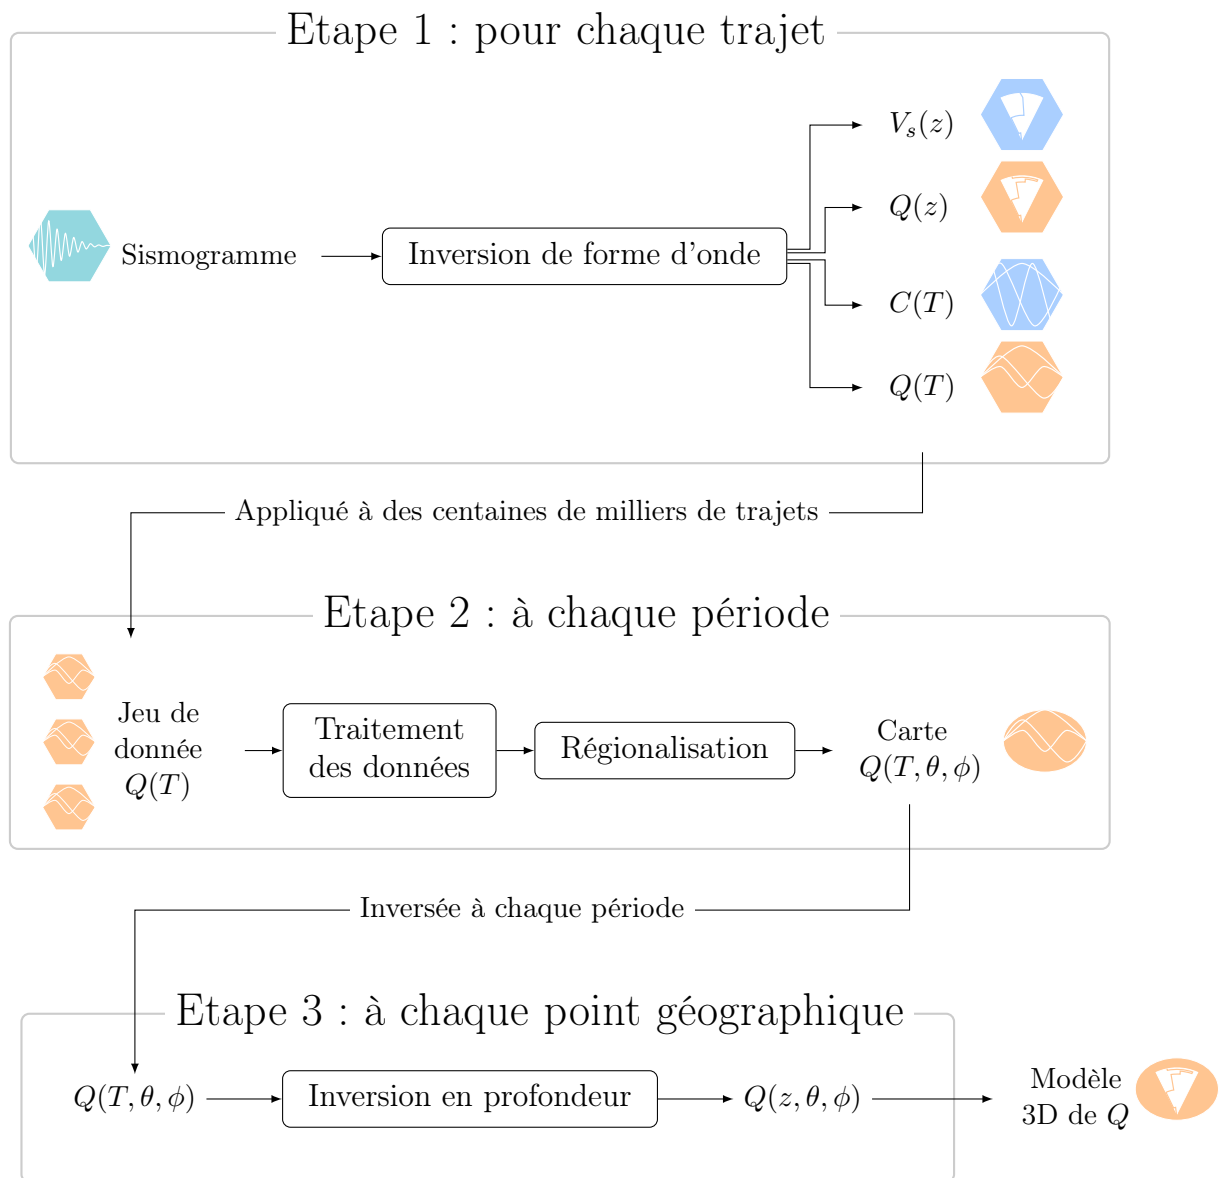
Etape 1 : pour chaque trajet

Sismogramme

Inversion de forme d’onde

$V_s(z)$

$Q(z)$

$C(T)$

$Q(T)$

Appliqué à des centaines de milliers de trajets

Etape 2 : à chaque période

Jeu de donnée $Q(T)$

Traitement des données

Régionalisation

Carte $Q(T, \theta, \phi)$

Inversée à chaque période

Etape 3 : à chaque point géographique

$Q(T, \theta, \phi)$

Inversion en profondeur

$Q(z, \theta, \phi)$

Modèle 3D de $Q$